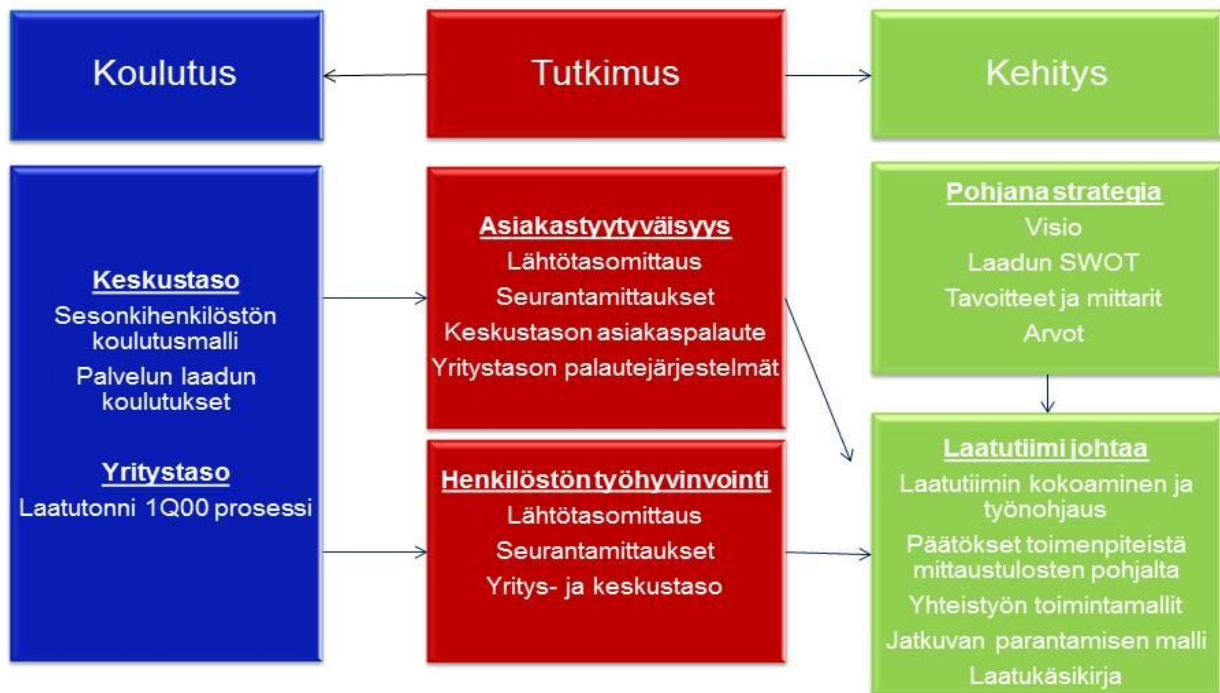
Koulutus

Tutkimus

Kehitys

Keskustaso
Sesonkihenkilöstön koulutusmalli
Palvelun laadun koulutukset

Yritystaso
Laatutonni 1Q00 prosessi

Asiakastyytyväisyys
Lähtötasomittaus
Seurantamittaukset
Keskustason asiakaspalaute
Yritystason palautejärjestelmät

Henkilöstön työhyvinvointi
Lähtötasomittaus
Seurantamittaukset
Yritys- ja keskustaso

Pohjana strategia
Visio
Laadun SWOT
Tavoitteet ja mittarit
Arvot

Laatutiimi johtaa
Laatutiimin kokoaminen ja työnohjaus
Päätökset toimenpiteistä mittaustulosten pohjalta
Yhteistyön toimintamallit
Jatkuvan parantamisen malli
Laatukäsikirja